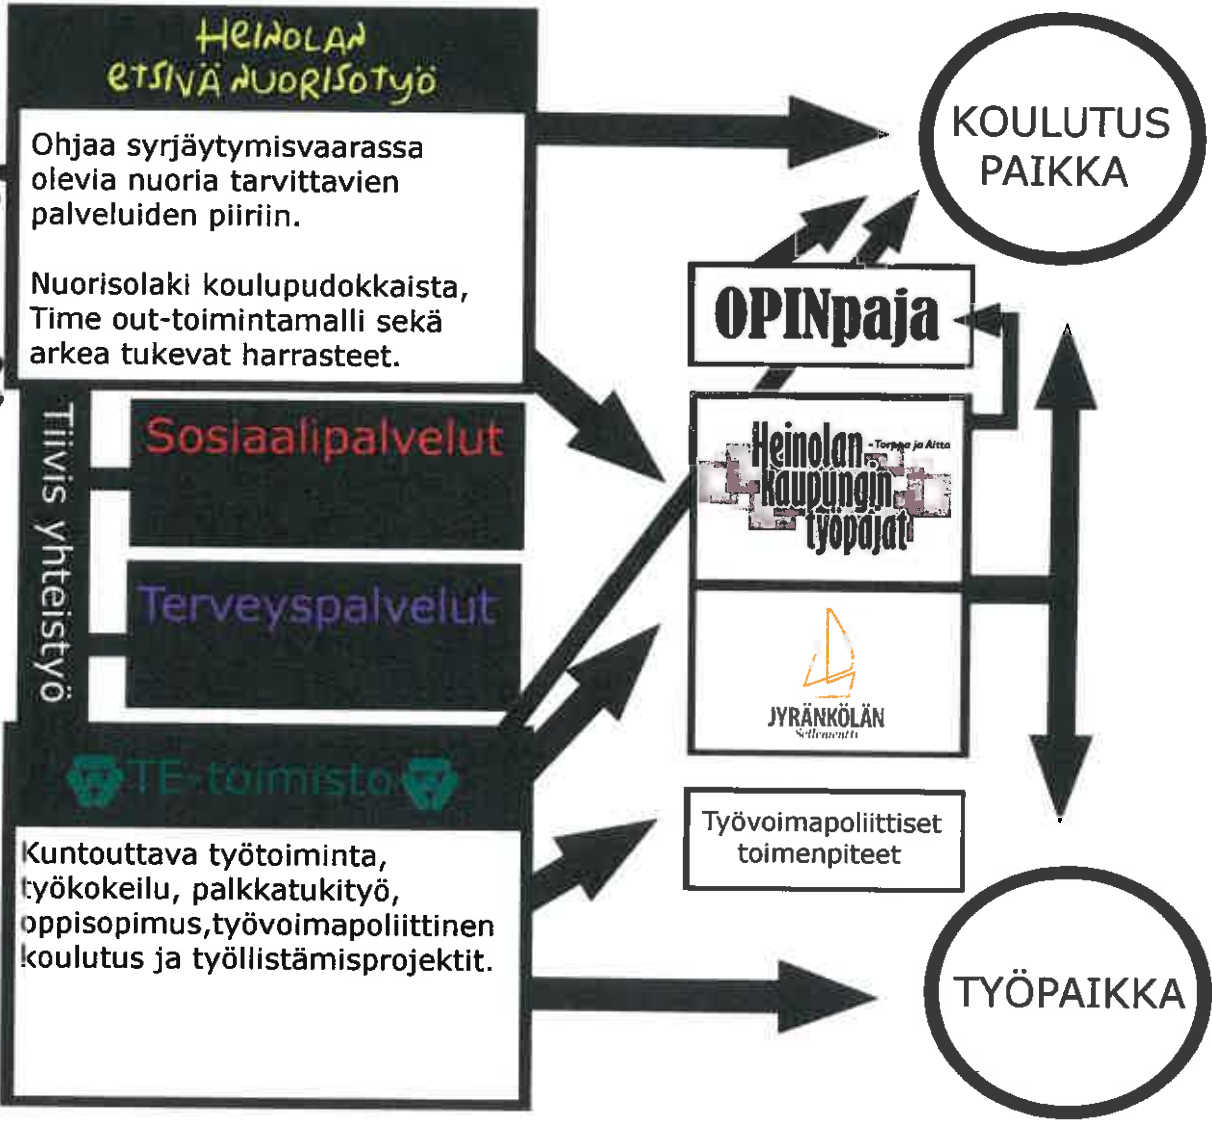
HEINOLAN ETSIVÄ NUORISOTYÖ

Ohjaa syrjäytymisvaarassa olevia nuoria tarvittavien palveluiden piiriin.

Nuorisolaki koulupudokkaista, Time out-toimintamalli sekä arkea tukevat harrasteet.

KOULUTUS PAIKKA

OPINpaja

Tiivis yhteistyö

Sosiaalipalvelut

Heinolan kaupungin työpajat - Torppa ja Aitta

Terveyspalvelut

JYRÄNKÖLÄN Settlementti

TE-toimisto

Kuntouttava työtoiminta, työkokeilu, palkkatukityö, oppisopimus,työvoimapoliittinen koulutus ja työllistämisprojektit.

Työvoimapoliittiset toimenpiteet

TYÖPAIKKA